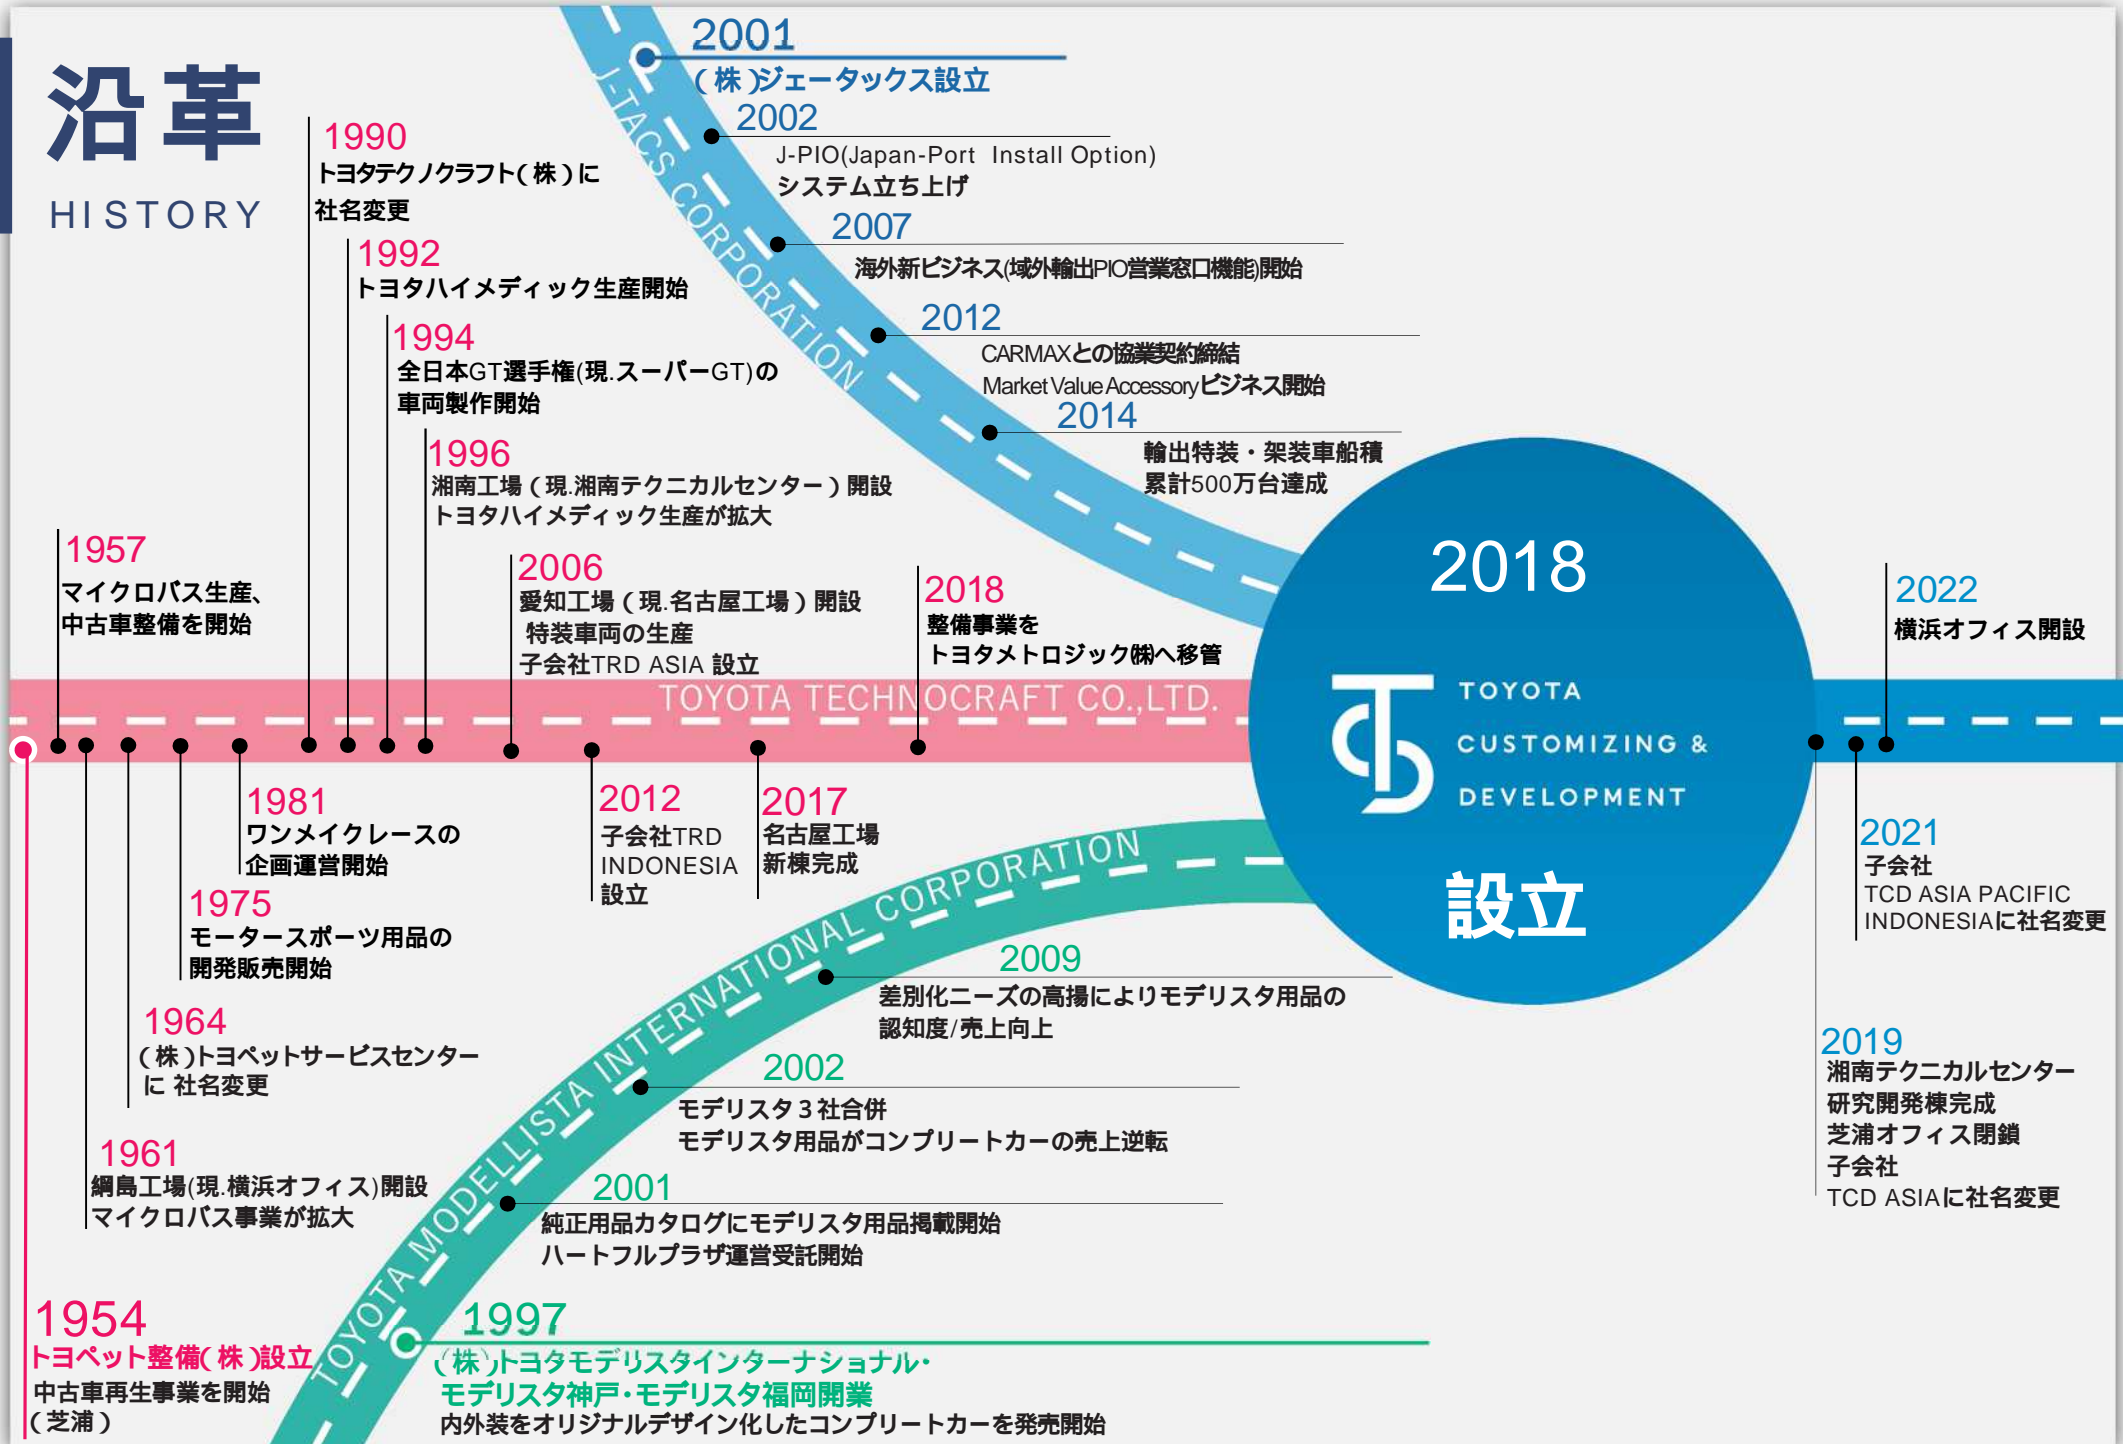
沿革
HISTORY

J-TACS CORPORATION

2001
(株)ジェータックス設立

2002
J-PIO(Japan-Port Install Option)
システム立ち上げ

2007
海外新ビジネス(域外輸出PIO営業窓口機能)開始

2012
CARMAXとの協業契約締結
Market Value Accessoryビジネス開始

2014
輸出特装・架装車船積
累計500万台達成

1990
トヨタテクノクラフト(株)に
社名変更

1992
トヨタハイメディック生産開始

1994
全日本GT選手権(現.スーパーGT)の
車両製作開始

1996
湘南工場(現.湘南テクニカルセンター)開設
トヨタハイメディック生産が拡大

1957
マイクロバス生産、
中古車整備を開始

2006
愛知工場(現.名古屋工場)開設
特装車両の生産
子会社TRD ASIA 設立

2018
整備事業を
トヨタメトロジック㈱へ移管

TOYOTA TECHNOCRAFT CO.,LTD.

2018
TOYOTA
CUSTOMIZING &
DEVELOPMENT
設立

2022
横浜オフィス開設

1981
ワンメイクレースの
企画運営開始

2012
子会社TRD
INDONESIA
設立

2017
名古屋工場
新棟完成

1975
モータースポーツ用品の
開発販売開始

2021
子会社
TCD ASIA PACIFIC
INDONESIAに社名変更

1964
(株)トヨペットサービスセンター
に 社名変更

1961
綱島工場(現.横浜オフィス)開設
マイクロバス事業が拡大

TOYOTA MODELLISTA INTERNATIONAL CORPORATION

2009
差別化ニーズの高揚によりモデリスタ用品の
認知度/売上向上

2002
モデリスタ3社合併
モデリスタ用品がコンプリートカーの売上逆転

2001
純正用品カタログにモデリスタ用品掲載開始
ハートフルプラザ運営受託開始

2019
湘南テクニカルセンター
研究開発棟完成
芝浦オフィス閉鎖
子会社
TCD ASIAに社名変更

1954
トヨペット整備(株)設立
中古車再生事業を開始
(芝浦)

1997
(株)トヨタモデリスタインターナショナル・
モデリスタ神戸・モデリスタ福岡開業
内外装をオリジナルデザイン化したコンプリートカーを発売開始